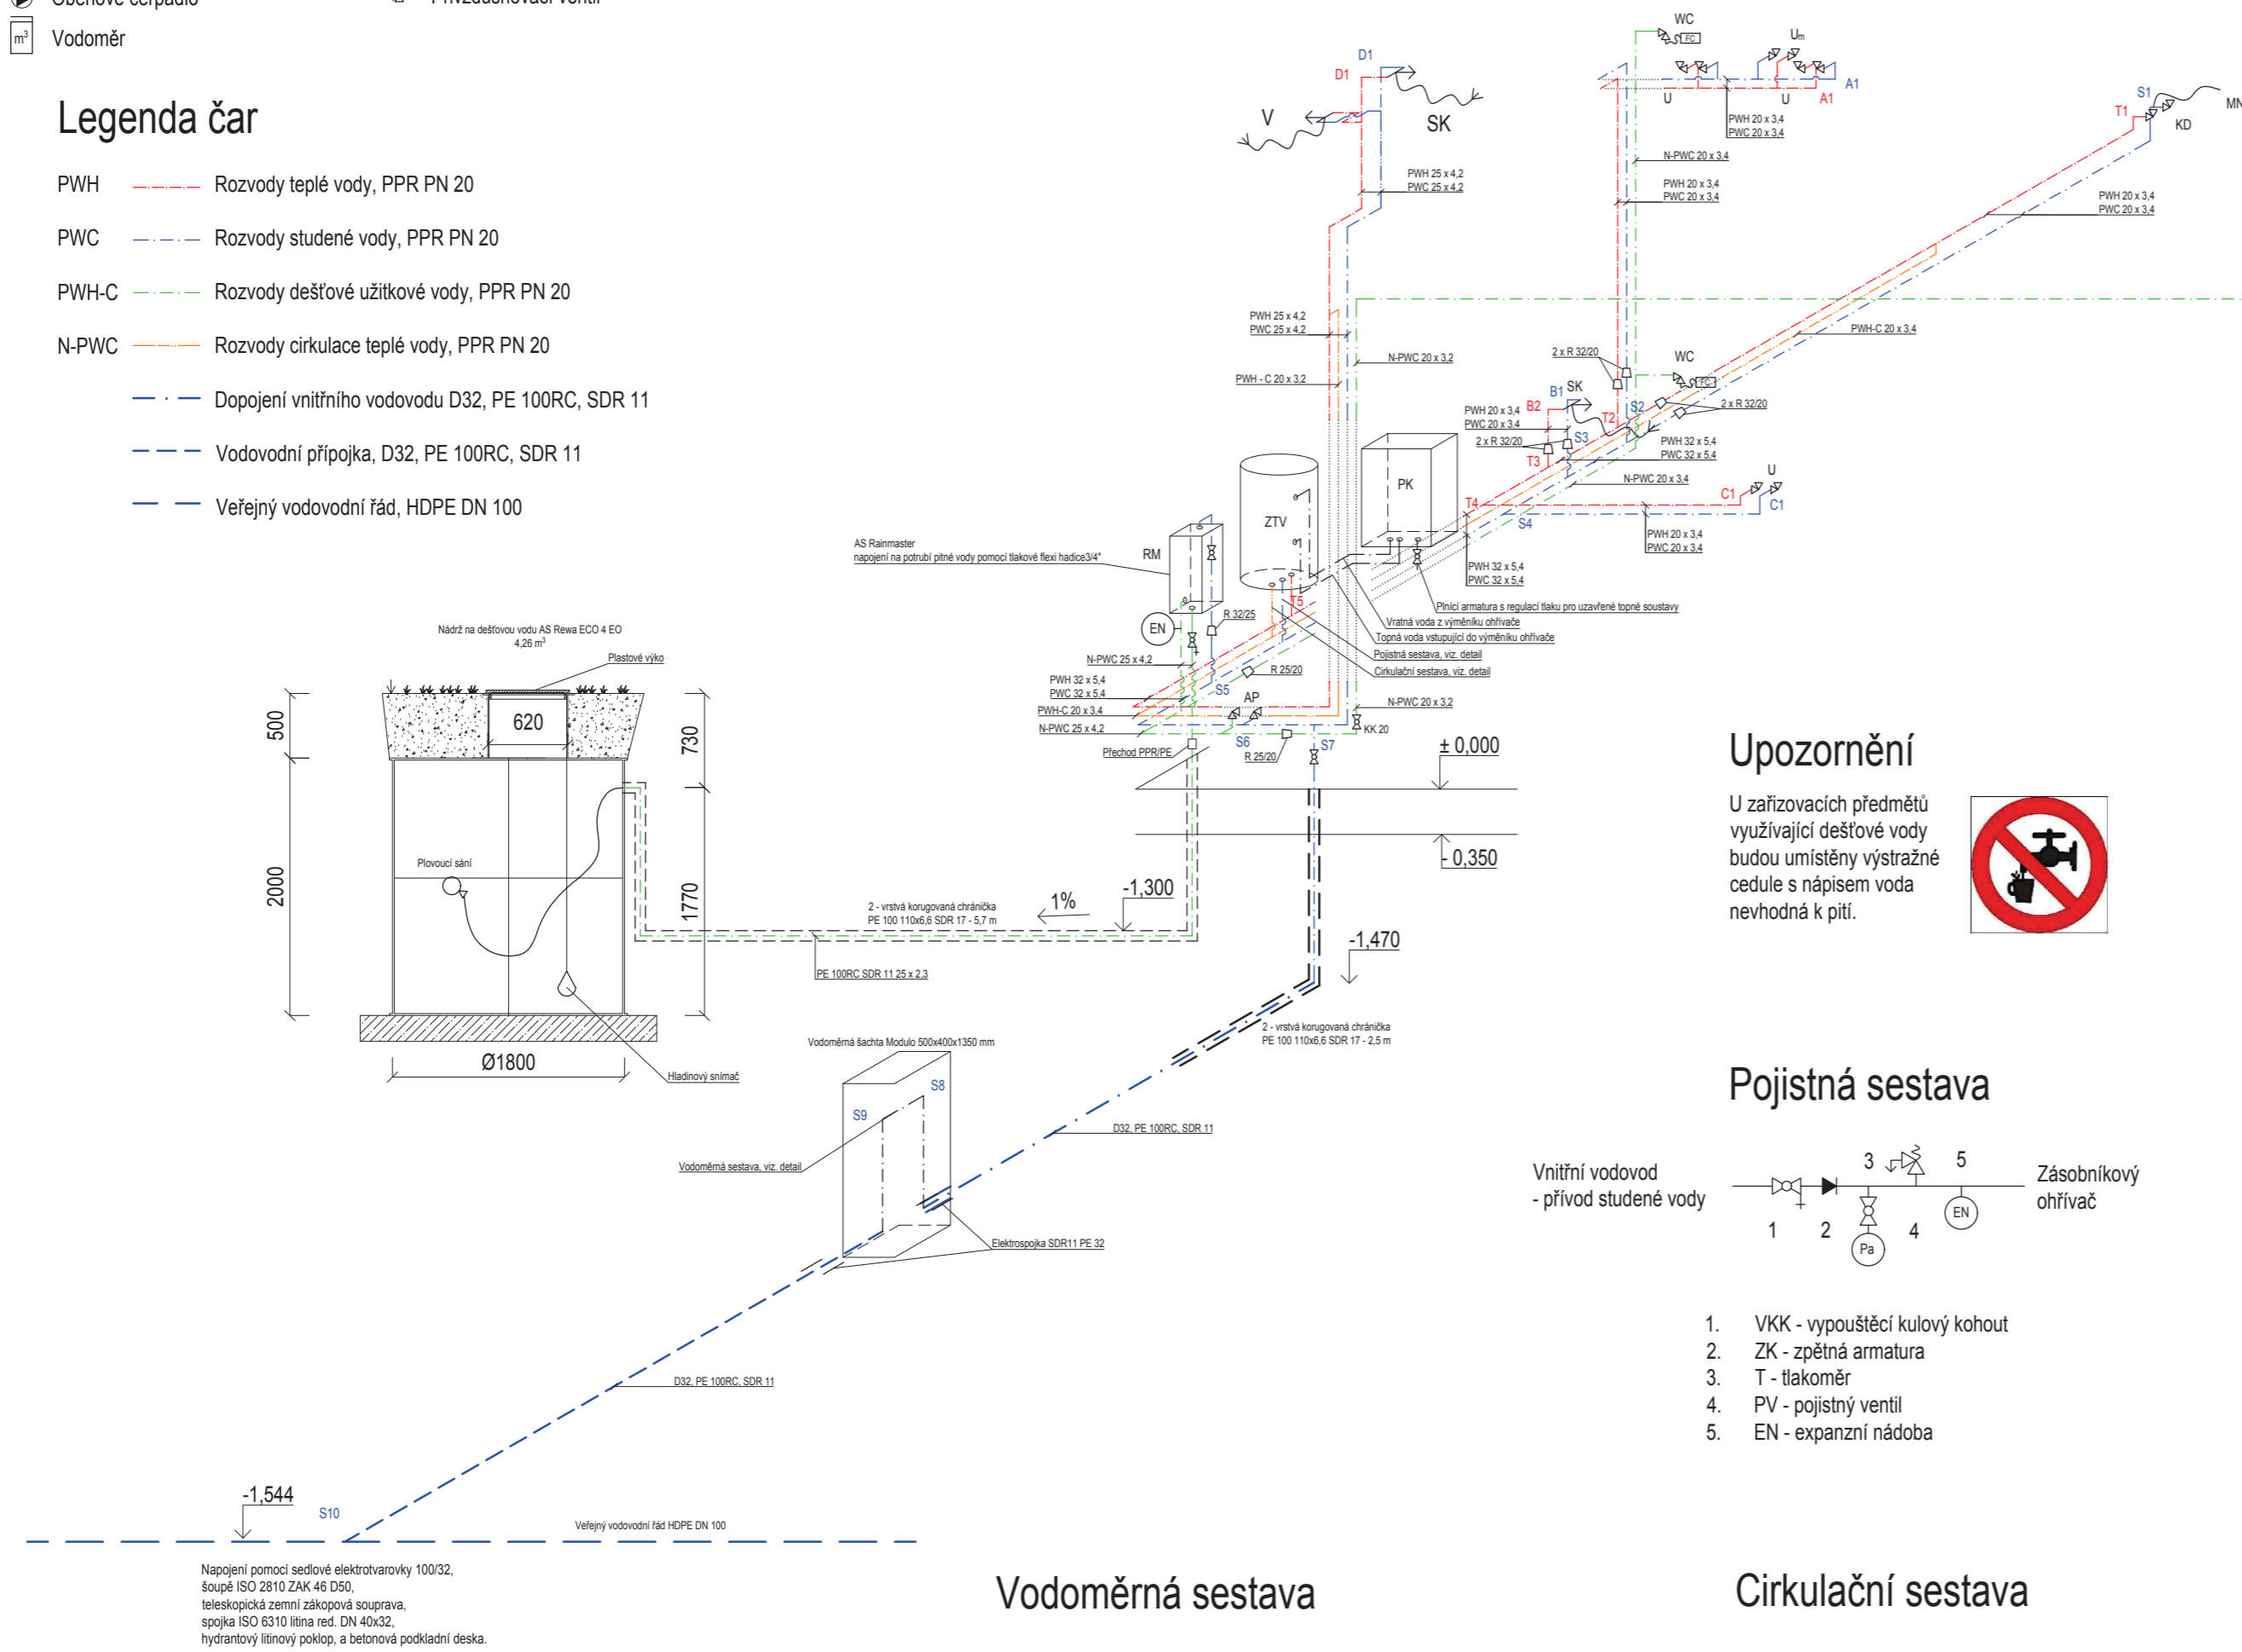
Oběhové čerpadlo
Přivzdušňovací ventil
Vodoměr

Legenda čar

PWH Rozvody teplé vody, PPR PN 20
PWC Rozvody studené vody, PPR PN 20
PWH-C Rozvody dešťové užitkové vody, PPR PN 20
N-PWC Rozvody cirkulace teplé vody, PPR PN 20
Dopojení vnitřního vodovodu D32, PE 100RC, SDR 11
Vodovodní přípojka, D32, PE 100RC, SDR 11
Veřejný vodovodní řád, HDPE DN 100

D1 D1 V SK
WC U U Um A1 A1 PWH 20 x 3,4 PWC 20 x 3,4
N-PWC 20 x 3,4
PWH 25 x 4,2 PWC 25 x 4,2
PWH 20 x 3,4 PWC 20 x 3,4
S1 T1 KD MN
PWH 20 x 3,4 PWC 20 x 3,4
PWH 25 x 4,2 PWC 25 x 4,2
N-PWC 20 x 3,2
PWH - C 20 x 3,2
PWH-C 20 x 3,4
2 x R 32/20 WC
B1 SK B2 T2 S2 2 x R 32/20
PWH 20 x 3,4 PWC 20 x 3,4
2 x R 32/20 S3 T3
PWH 32 x 5,4 PWC 32 x 5,4
N-PWC 20 x 3,4
U C1 C1
PK ZTV T4 S4
PWH 20 x 3,4 PWC 20 x 3,4
PWH 32 x 5,4 PWC 32 x 5,4
AS Rainmaster napojení na potrubí pitné vody pomocí tlakové flexi hadice3/4"
RM
Plnicí armatura s regulací tlaku pro uzavřené topné soustavy
Vratná voda z výměníku ohřívače
Topná voda vstupující do výměníku ohřívače
Pojistná sestava, viz. detail
Cirkulační sestava, viz. detail
EN R 32/25 T5
N-PWC 25 x 4,2
R 25/20
PWH 32 x 5,4 PWC 32 x 5,4
S5 AP
PWH-C 20 x 3,4
N-PWC 25 x 4,2
N-PWC 20 x 3,2
KK 20
S6 S7
Přechod PPR/PE
R 25/20
± 0,000
- 0,350
Nádrž na dešťovou vodu AS Rewa ECO 4 EO 4,26 m$^3$
Plastové víko
620
500 730
2000 1770
Plovoucí sání
2 - vrstvá korugovaná chránička PE 100 110x6,6 SDR 17 - 5,7 m
1%
-1,300
PE 100RC SDR 11 25 x 2,3
-1,470
Ø1800
Hladinový snímač
2 - vrstvá korugovaná chránička PE 100 110x6,6 SDR 17 - 2,5 m
Vodoměrná šachta Modulo 500x400x1350 mm
S8 S9
D32, PE 100RC, SDR 11
Vodoměrná sestava, viz. detail
Elektrospojka SDR11 PE 32
D32, PE 100RC, SDR 11
-1,544
S10
Veřejný vodovodní řád HDPE DN 100
Napojení pomocí sedlové elektrotvarovky 100/32, šoupě ISO 2810 ZAK 46 D50, teleskopická zemní zákopová souprava, spojka ISO 6310 litina red. DN 40x32, hydrantový litinový poklop, a betonová podkladní deska.

Upozornění
U zařizovacích předmětů využívající dešťové vody budou umístěny výstražné cedule s nápisem voda nevhodná k pití.

Pojistná sestava
Vnitřní vodovod - přívod studené vody
3 5
1 2 4
Pa EN
Zásobníkový ohřívač
1. VKK - vypouštěcí kulový kohout
2. ZK - zpětná armatura
3. T - tlakoměr
4. PV - pojistný ventil
5. EN - expanzní nádoba

Vodoměrná sestava
Cirkulační sestava